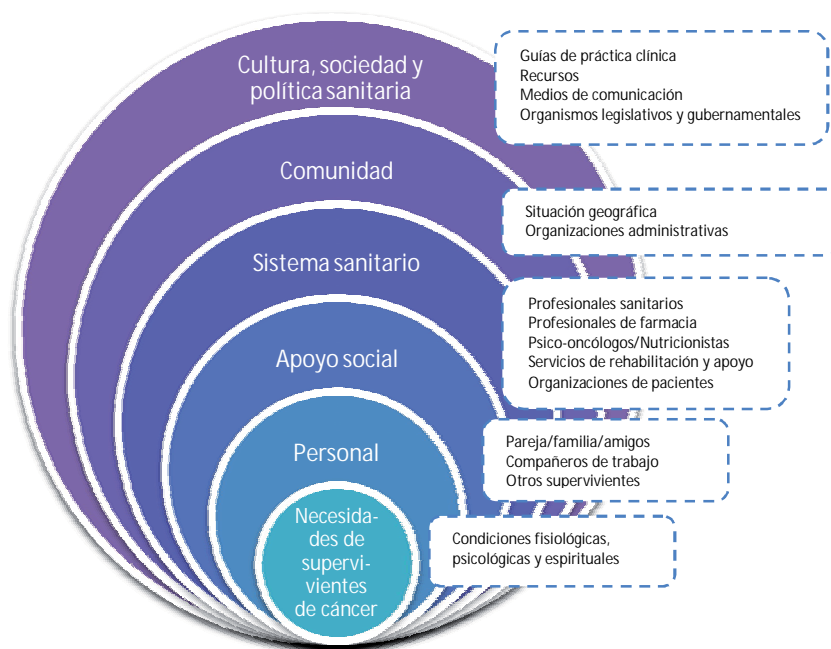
Cultura, sociedad y política sanitaria

Guías de práctica clínica
Recursos
Medios de comunicación
Organismos legislativos y gubernamentales

Comunidad

Situación geográfica
Organizaciones administrativas

Sistema sanitario

Profesionales sanitarios
Profesionales de farmacia
Psico-oncólogos/Nutricionistas
Servicios de rehabilitación y apoyo
Organizaciones de pacientes

Apoyo social

Pareja/familia/amigos
Compañeros de trabajo
Otros supervivientes

Personal

Necesidades de supervivientes de cáncer

Condiciones fisiológicas, psicológicas y espirituales